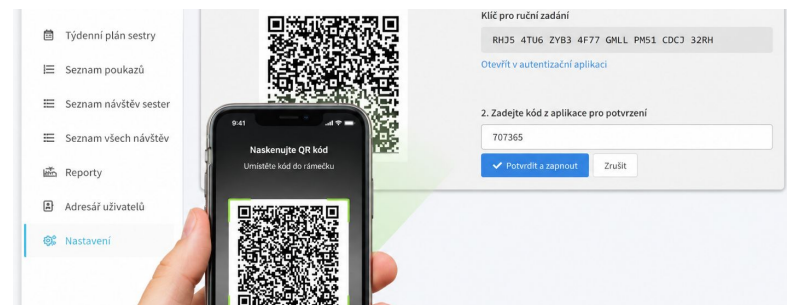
Týdenní plán sestry

Seznam poukazů

Seznam návštěv sester

Seznam všech návštěv

Reporty

Adresář uživatelů

Nastavení

Klíč pro ruční zadání

RHJ5 4TU6 ZYB3 4F77 GMLL PM51 CDCJ 32RH

Otevřít v autentizační aplikaci

2. Zadejte kód z aplikace pro potvrzení

707365

Potvrdit a zapnout

Zrušit

9:41

Naskenujte QR kód

Umístěte kód do rámečku